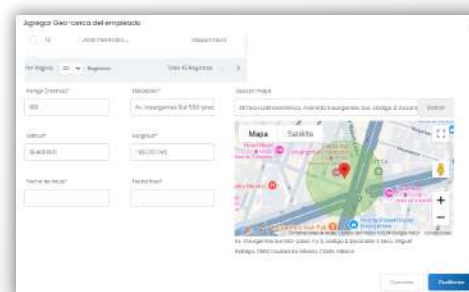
Agregar Geo-cerca del empleado

Por Página 10 Registros

Rango (metros)*

100

Dirección*

Av. Insurgentes Sur 550 piso

Buscar mapa

Buscar

Latitud*

Longitud*

Fecha de inicio*

Fecha fin*

Mapa Satélite

Av. Insurgentes Sur 550 piso 1 y 3, Código 6 Escandón 1 Secc, Miguel Hidalgo, 11800 Ciudad de México, CDMX, México

Cancelar

Confirmar